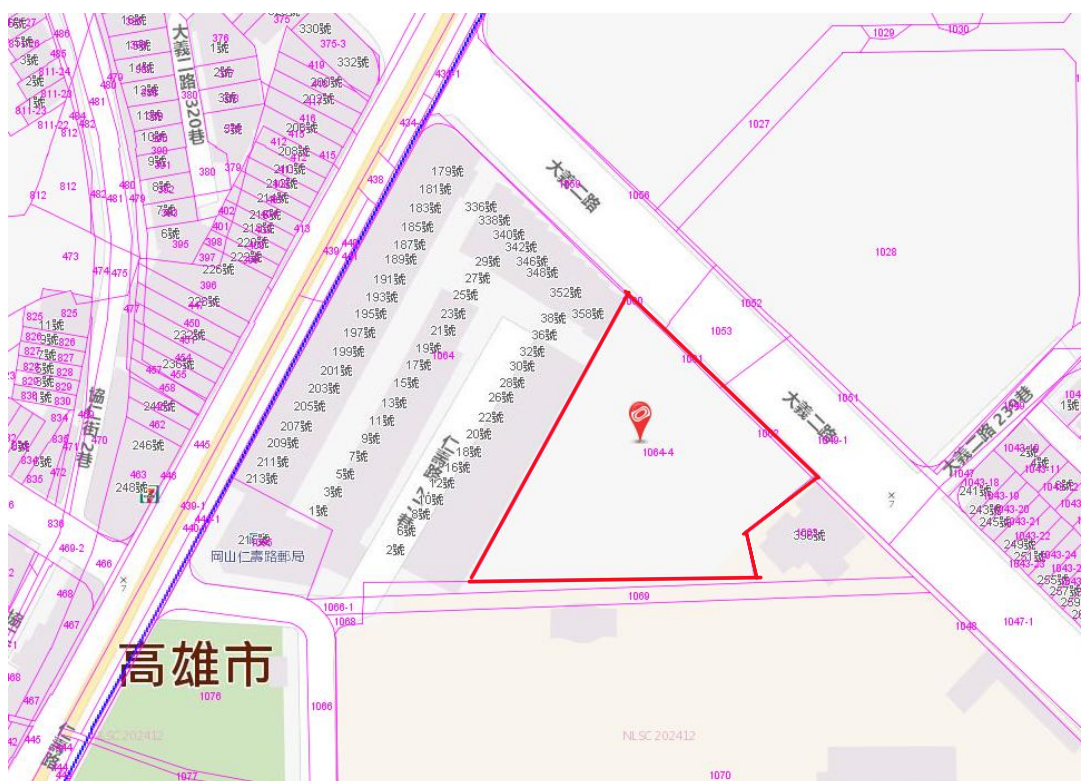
大義二路
大義二路320巷
大義二路239巷
仁壽路
協仁街
高雄市
岡山仁壽路郵局
179號
181號
183號
185號
187號
189號
191號
193號
195號
197號
199號
201號
203號
205號
207號
209號
211號
213號
336號
338號
340號
342號
346號
348號
352號
358號
29號
27號
25號
23號
21號
19號
17號
15號
13號
11號
9號
7號
5號
3號
1號
38號
36號
32號
30號
28號
26號
22號
20號
18號
16號
12號
10號
8號
6號
2號
396號
248號
246號
1064-4
1064
1053
1052
1051
1050
1049
1049-1
1028
1027
1029
1030
1056
1069
1066-1
1068
1066
1076
1077
1070
1048
1047-1
NLSC 202412
NLSC 202412